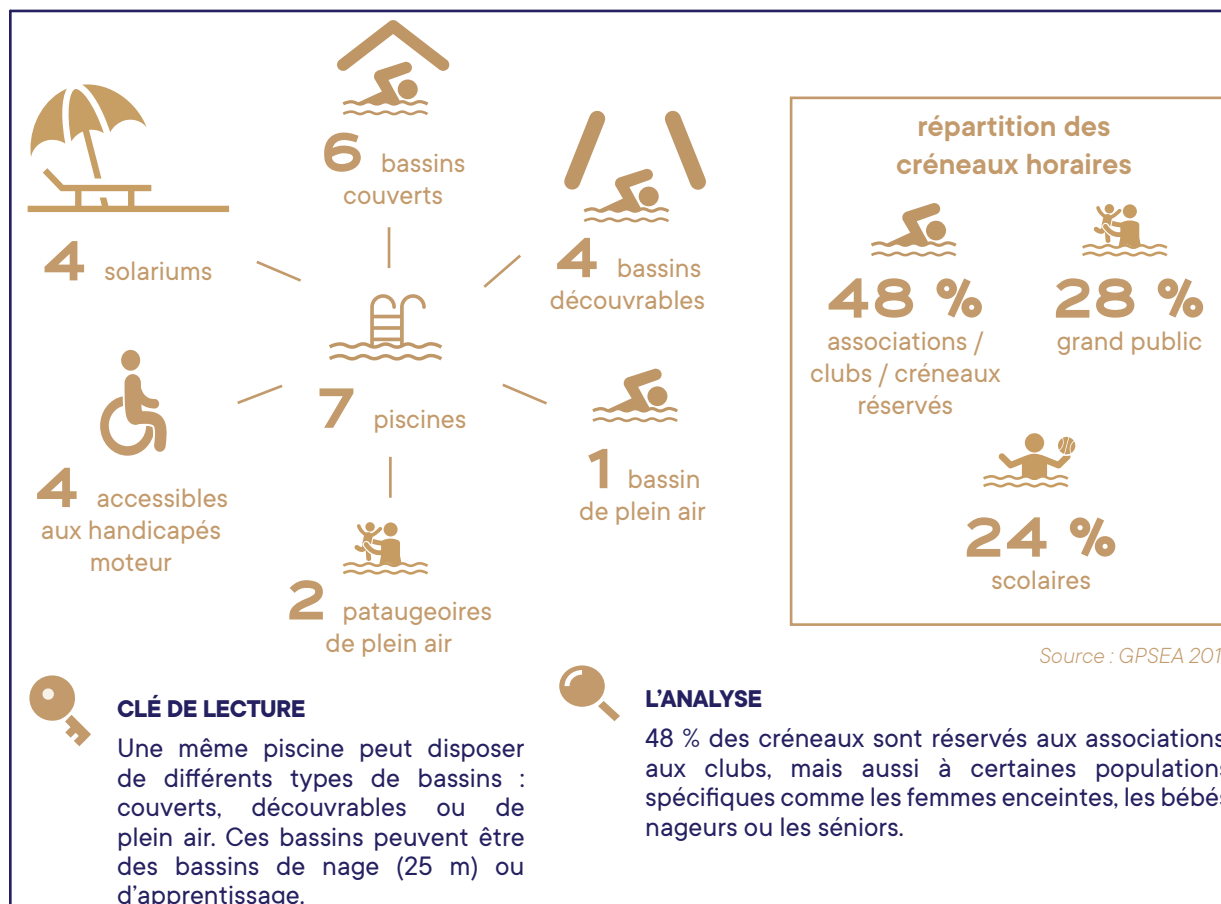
6 bassins couverts

4 solariums

4 bassins découvrables

7 piscines

4 accessibles aux handicapés moteur

1 bassin de plein air

2 pataugeoires de plein air

répartition des créneaux horaires

48 % associations / clubs / créneaux réservés

28 % grand public

24 % scolaires

Source : GPSEA 201

CLÉ DE LECTURE

Une même piscine peut disposer de différents types de bassins : couverts, découvrables ou de plein air. Ces bassins peuvent être des bassins de nage (25 m) ou d'apprentissage.

L'ANALYSE

48 % des créneaux sont réservés aux associations aux clubs, mais aussi à certaines populations spécifiques comme les femmes enceintes, les bébés nageurs ou les séniors.